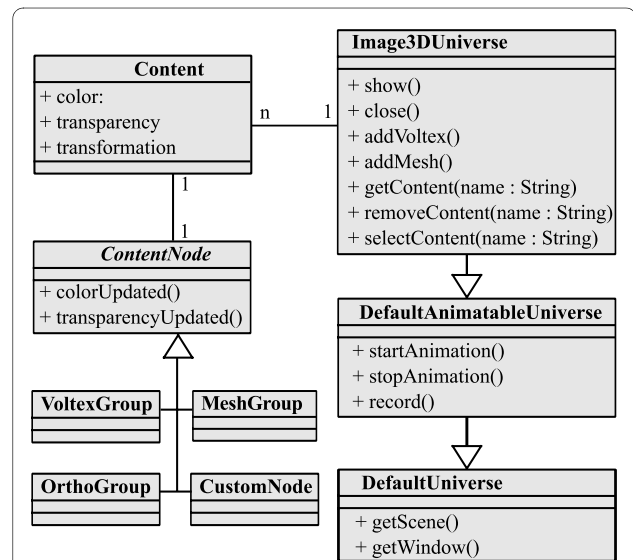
Content

+ color:
+ transparency
+ transformation

n

1

Image3DUniverse

+ show()
+ close()
+ addVoltex()
+ addMesh()
+ getContent(name : String)
+ removeContent(name : String)
+ selectContent(name : String)

1

1

ContentNode

+ colorUpdated()
+ transparencyUpdated()

DefaultAnimatableUniverse

+ startAnimation()
+ stopAnimation()
+ record()

VoltexGroup

MeshGroup

OrthoGroup

CustomNode

DefaultUniverse

+ getScene()
+ getWindow()